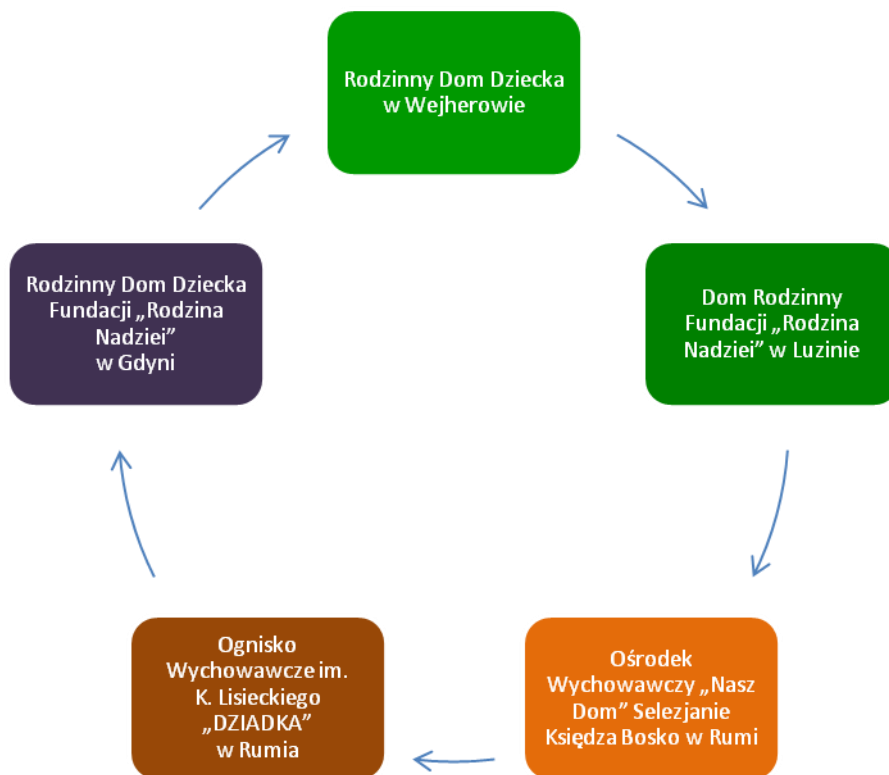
Rodzinny Dom Dziecka w Wejherowie

Dom Rodzinny Fundacji „Rodzina Nadziei” w Luzinie

Ośrodek Wychowawczy „Nasz Dom” Selezjanie Księdza Bosko w Rumi

Ognisko Wychowawcze im. K. Lisieckiego „DZIADKA” w Rumia

Rodzinny Dom Dziecka Fundacji „Rodzina Nadziei” w Gdyni